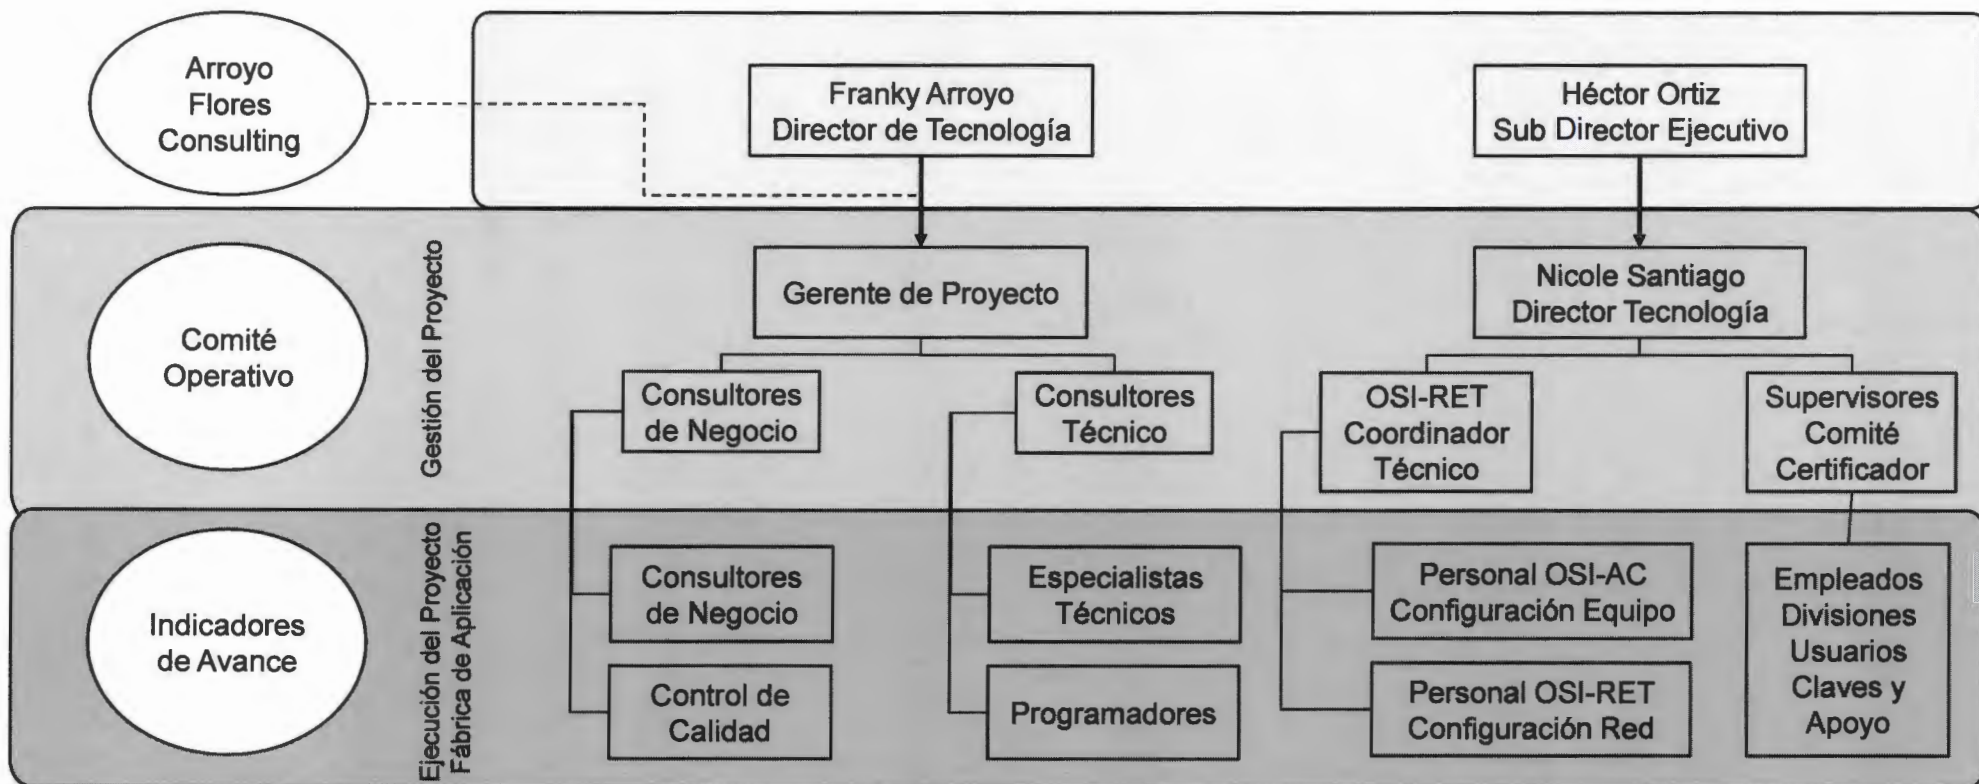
Arroyo Flores Consulting

Franky Arroyo
Director de Tecnología

Héctor Ortiz
Sub Director Ejecutivo

Comité Operativo

Gestión del Proyecto

Gerente de Proyecto

Nicole Santiago
Director Tecnología

Consultores de Negocio

Consultores Técnico

OSI-RET Coordinador Técnico

Supervisores Comité Certificador

Indicadores de Avance

Ejecución del Proyecto
Fábrica de Aplicación

Consultores de Negocio

Control de Calidad

Especialistas Técnicos

Programadores

Personal OSI-AC
Configuración Equipo

Personal OSI-RET
Configuración Red

Empleados Divisiones Usuarios Claves y Apoyo